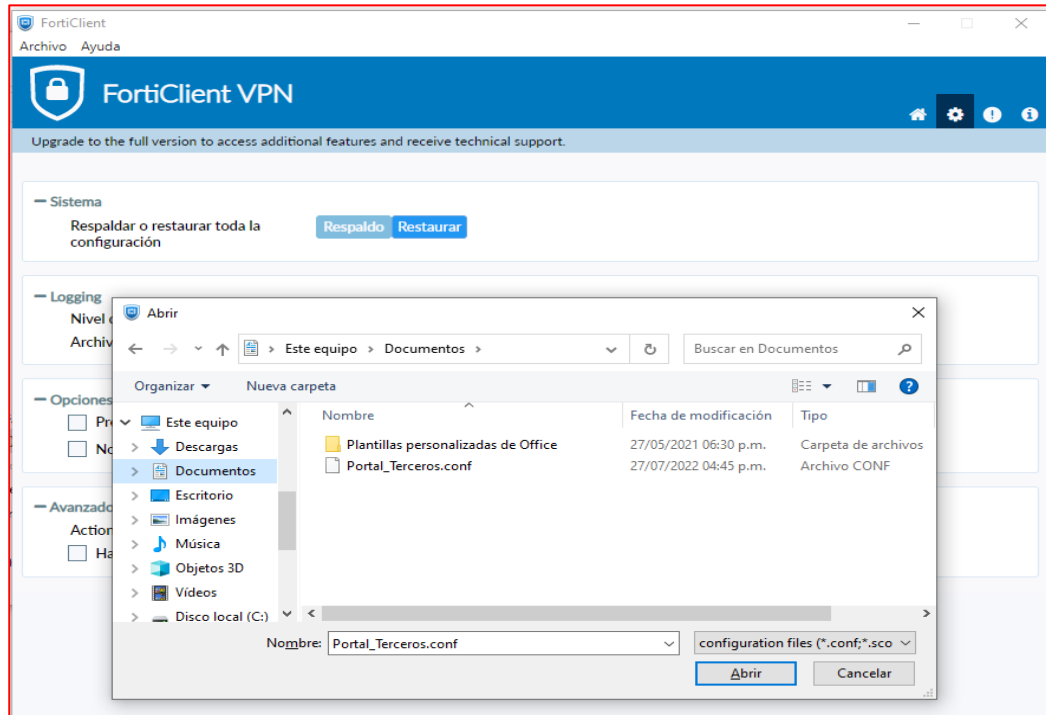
FortiClient
Archivo Ayuda

FortiClient VPN

Upgrade to the full version to access additional features and receive technical support.

— Sistema
Respaldar o restaurar toda la configuración
Respaldo Restaurar

— Logging
Nivel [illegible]
Archiv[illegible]

— Opciones
Pr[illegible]
No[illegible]

— Avanzado
Action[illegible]
Ha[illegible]

Abrir

Este equipo › Documentos ›
Buscar en Documentos

Organizar ▾ Nueva carpeta

Este equipo
Descargas
Documentos
Escritorio
Imágenes
Música
Objetos 3D
Vídeos
Disco local (C:)

| Nombre | Fecha de modificación | Tipo |
|---|---|---|
| Plantillas personalizadas de Office | 27/05/2021 06:30 p.m. | Carpeta de archivos |
| Portal_Terceros.conf | 27/07/2022 04:45 p.m. | Archivo CONF |

Nombre: Portal_Terceros.conf
configuration files (*.conf;*.sco
Abrir
Cancelar